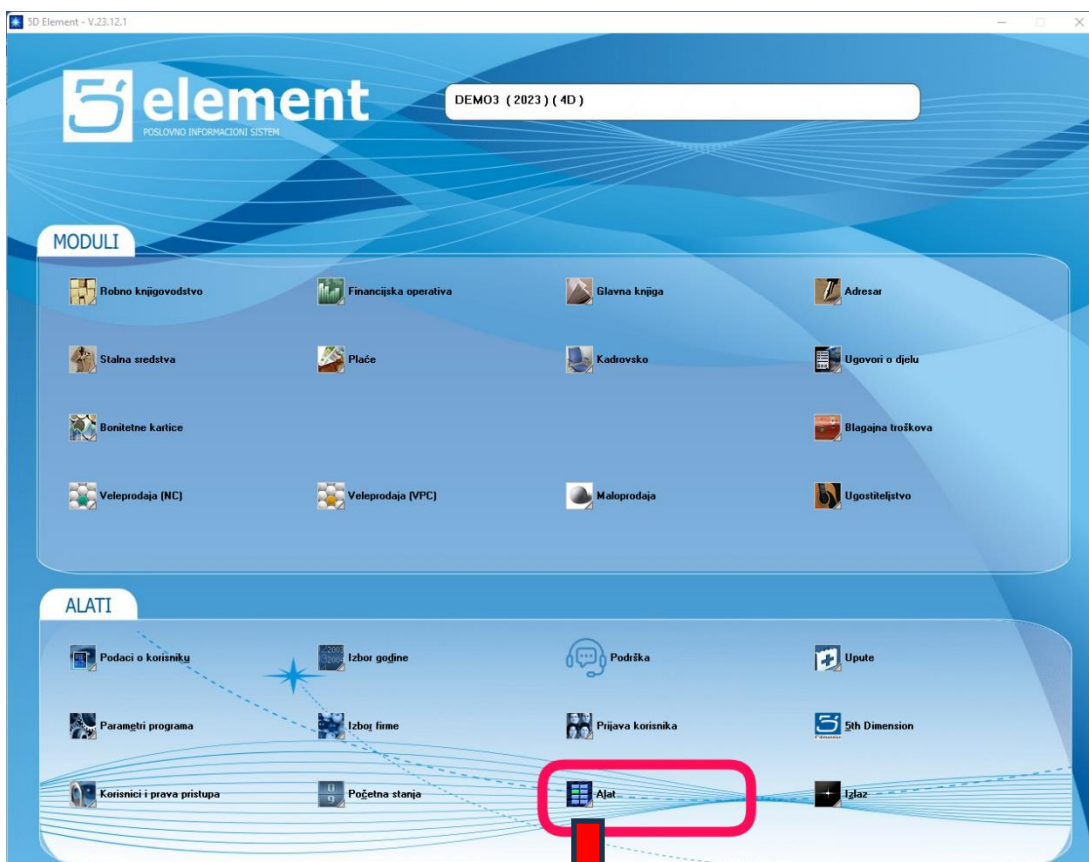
5D Element - V.23.12.1

element
POSLOVNO INFORMACIONI SISTEM

DEMO3 ( 2023 ) ( 4D )

MODULI

Robno knjigovodstvo
Financijska operativa
Glavna knjiga
Adresar
Stalna sredstva
Plaće
Kadrovsko
Ugovori o djelu
Bonitetne kartice
Blagajna troškova
Veleprodaja (NC)
Veleprodaja (VPC)
Maloprodaja
Ugostiteljstvo

ALATI

Podaci o korisniku
Izbor godine
Podrška
Upute
Parametri programa
Izbor firme
Prijava korisnika
5th Dimension
Korisnici i prava pristupa
Početna stanja
Alat
Izlaz